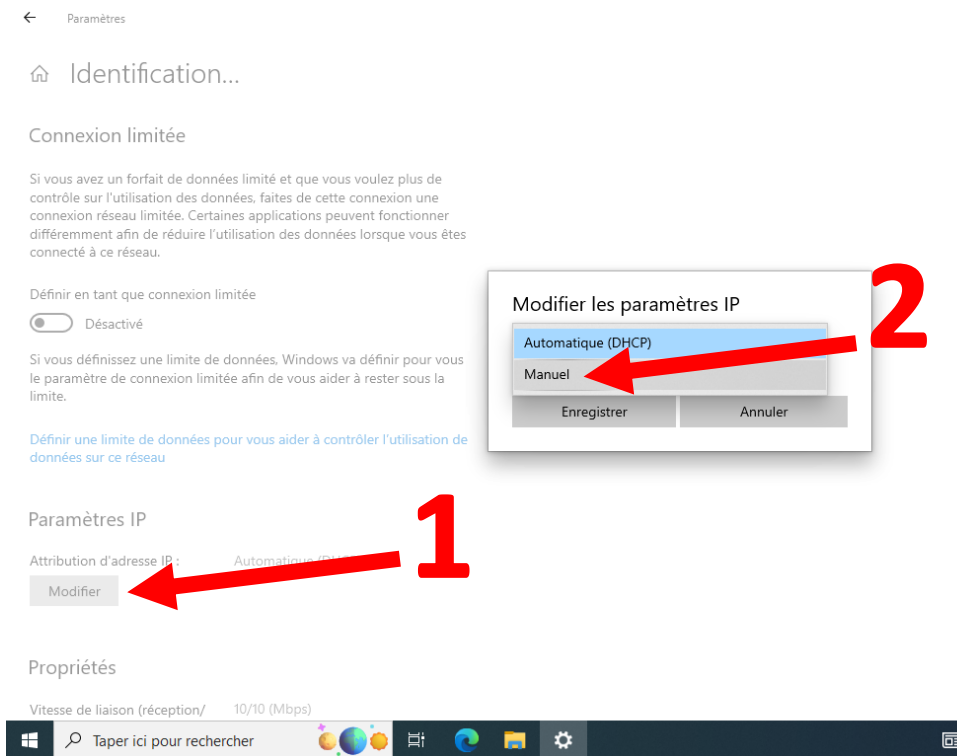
Paramètres

Identification...

Connexion limitée

Si vous avez un forfait de données limité et que vous voulez plus de contrôle sur l'utilisation des données, faites de cette connexion une connexion réseau limitée. Certaines applications peuvent fonctionner différemment afin de réduire l'utilisation des données lorsque vous êtes connecté à ce réseau.

Définir en tant que connexion limitée

Désactivé

Si vous définissez une limite de données, Windows va définir pour vous le paramètre de connexion limitée afin de vous aider à rester sous la limite.

Définir une limite de données pour vous aider à contrôler l'utilisation de données sur ce réseau

Paramètres IP

Attribution d'adresse IP : Automatique (DH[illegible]

Modifier

Propriétés

Vitesse de liaison (réception/ 10/10 (Mbps)

Modifier les paramètres IP

Automatique (DHCP)

Manuel

Enregistrer

Annuler

2

1

Taper ici pour rechercher